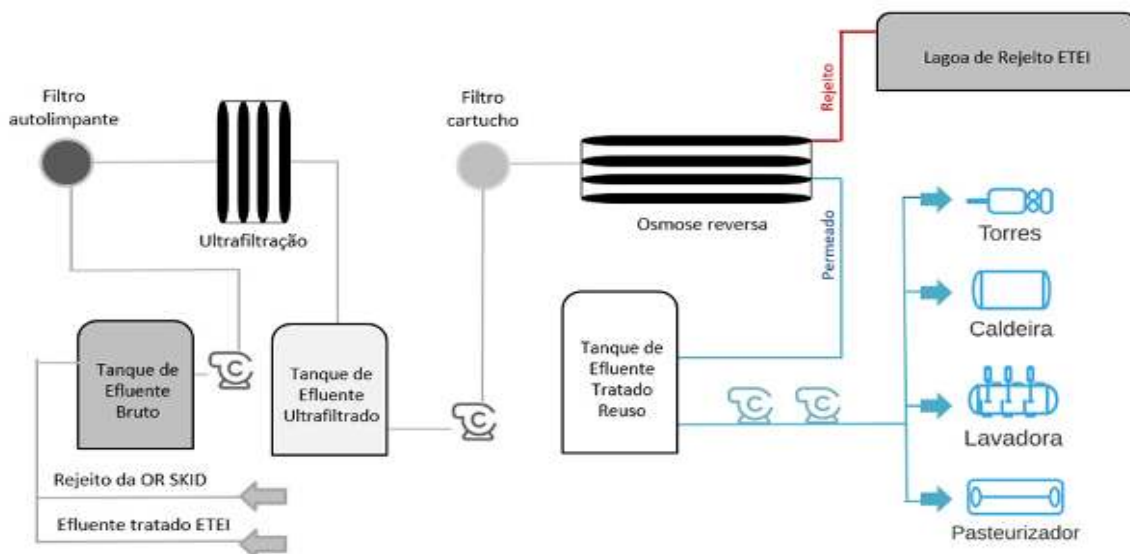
Lagoa de Rejeito ETEI

Filtro autolimpante

Ultrafiltração

Filtro cartucho

Rejeito

Osmose reversa

Permeado

Torres

Caldeira

Lavadora

Pasteurizador

Tanque de Efluente Bruto

Tanque de Efluente Ultrafiltrado

Tanque de Efluente Tratado Reuso

Rejeito da OR SKID

Efluente tratado ETEI